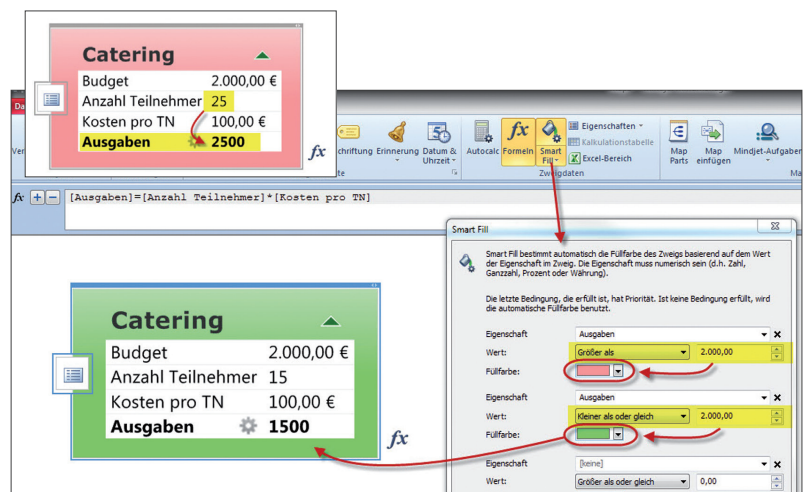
Catering
Budget 2.000,00 €
Anzahl Teilnehmer 25
Kosten pro TN 100,00 €
Ausgaben 2500

Da
Ver
chriftung Erinnerung Datum & Uhrzeit
te
Autocalc Formeln Smart Fill
Eigenschaften
Kalkulationstabelle
Excel-Bereich
Zweigdaten
Map Parts Map einfügen Mindjet-Aufgaben
Ma

fx [Ausgaben]=[Anzahl Teilnehmer]*[Kosten pro TN]

Smart Fill
Smart Fill bestimmt automatisch die Füllfarbe des Zweigs basierend auf dem Wert der Eigenschaft im Zweig. Die Eigenschaft muss numerisch sein (d.h. Zahl, Ganzzahl, Prozent oder Währung).

Die letzte Bedingung, die erfüllt ist, hat Priorität. Ist keine Bedingung erfüllt, wird die automatische Füllfarbe benutzt.

Eigenschaft Ausgaben
Wert: Größer als 2.000,00
Füllfarbe:
Eigenschaft Ausgaben
Wert: Kleiner als oder gleich 2.000,00
Füllfarbe:
Eigenschaft [keine]
Wert: Größer als oder gleich 0,00

Catering
Budget 2.000,00 €
Anzahl Teilnehmer 15
Kosten pro TN 100,00 €
Ausgaben 1500
fx